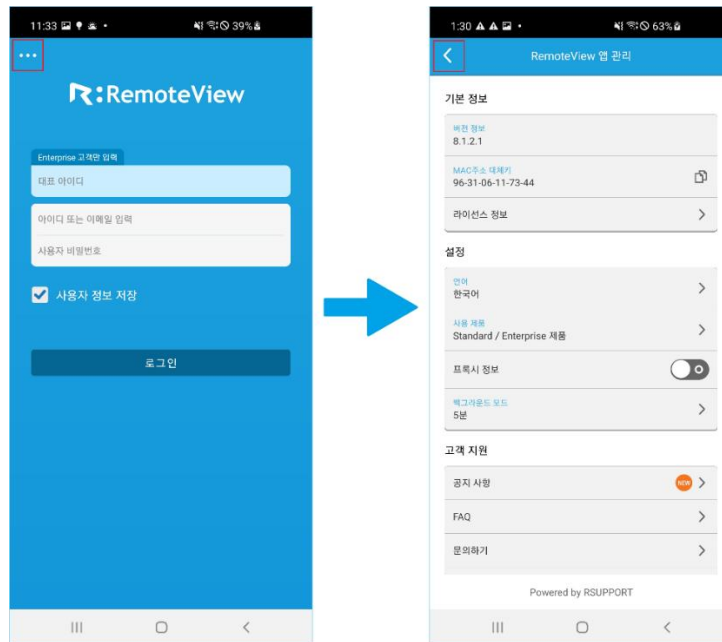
11:33 39%

•••

R:RemoteView

Enterprise 고객만 입력

대표 아이디

아이디 또는 이메일 입력

사용자 비밀번호

사용자 정보 저장

로그인

1:30 63%

RemoteView 앱 관리

기본 정보

버전 정보
8.1.2.1

MAC주소 대체키
96-31-06-11-73-44

라이선스 정보

설정

언어
한국어

사용 제품
Standard / Enterprise 제품

프록시 정보

백그라운드 모드
5분

고객 지원

공지 사항 NEW

FAQ

문의하기

Powered by RSUPPORT